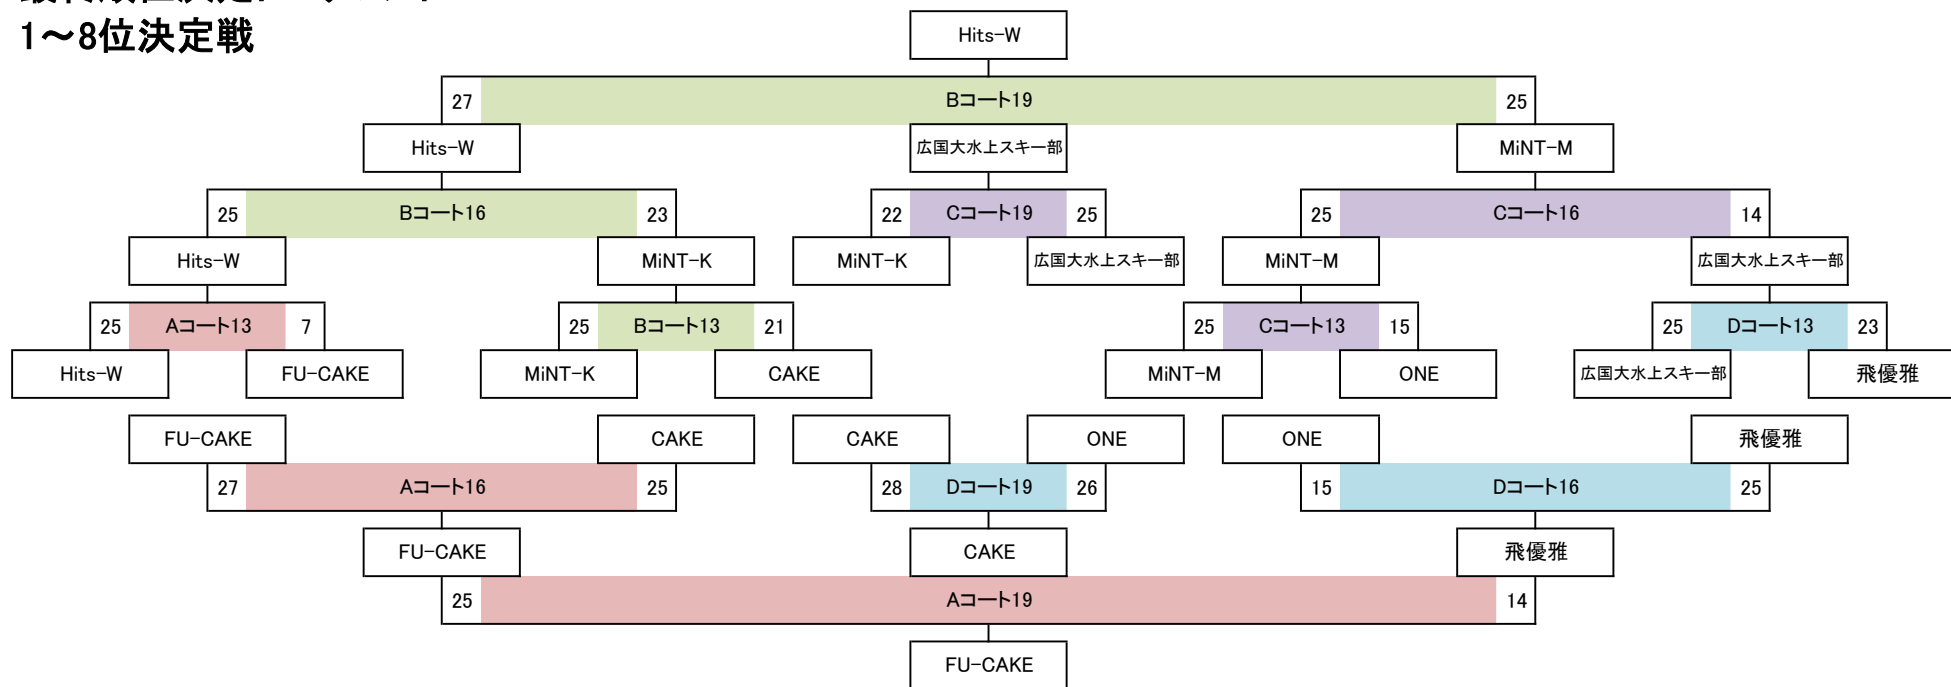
1～8位決定戦

Hits-W

27 Bコート19 25

Hits-W 広国大水上スキー部 MiNT-M

25 Bコート16 23
22 Cコート19 25
25 Cコート16 14

Hits-W MiNT-K MiNT-K 広国大水上スキー部 MiNT-M 広国大水上スキー部

25 Aコート13 7
25 Bコート13 21
25 Cコート13 15
25 Dコート13 23

Hits-W FU-CAKE MiNT-K CAKE MiNT-M ONE 広国大水上スキー部 飛優雅

FU-CAKE CAKE CAKE ONE ONE 飛優雅

27 Aコート16 25
28 Dコート19 26
15 Dコート16 25

FU-CAKE CAKE 飛優雅

25 Aコート19 14

FU-CAKE